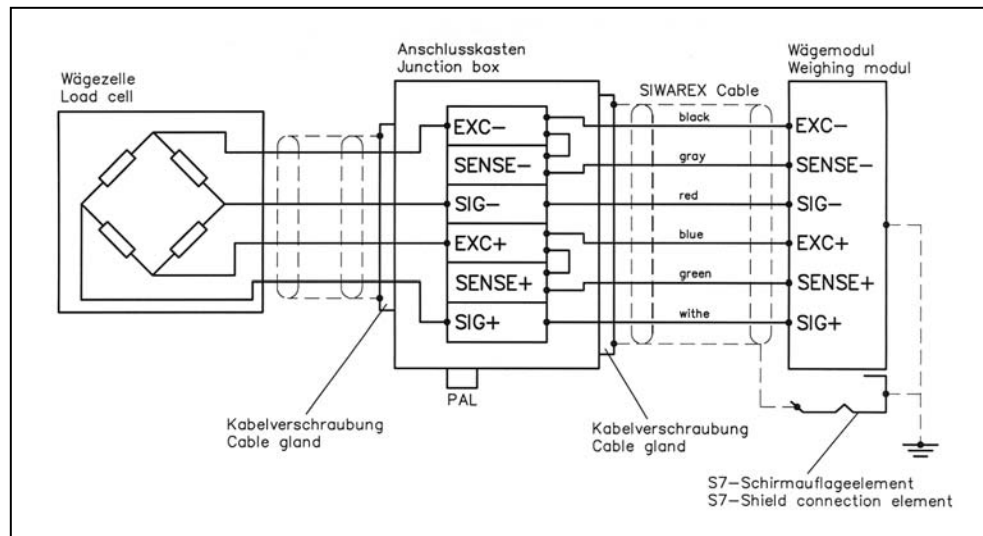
Wägezelle
Load cell

Anschlusskasten
Junction box

EXC−
SENSE−
SIG−
EXC+
SENSE+
SIG+

PAL

SIWAREX Cable

black
gray
red
blue
green
withe

Wägemodul
Weighing modul

EXC−
SENSE−
SIG−
EXC+
SENSE+
SIG+

Kabelverschraubung
Cable gland

Kabelverschraubung
Cable gland

S7−Schirmauflageelement
S7−Shield connection element